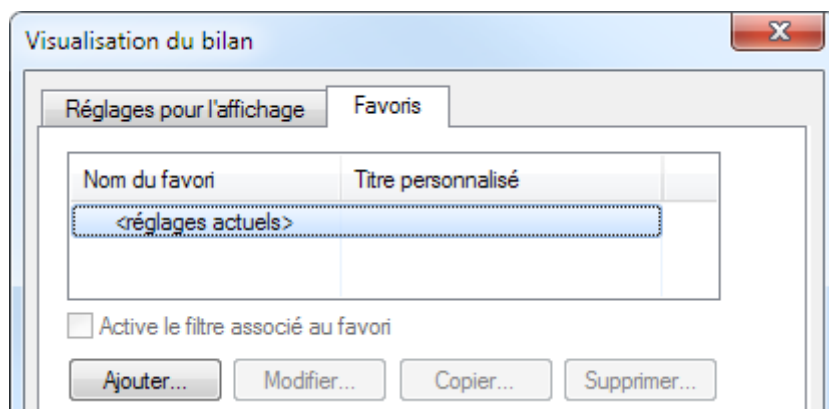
Visualisation du bilan

X

Réglages pour l'affichage

Favoris

| Nom du favori | Titre personnalisé |
|---|---|
| <réglages actuels> | |

Active le filtre associé au favori

Ajouter...

Modifier...

Copier...

Supprimer...